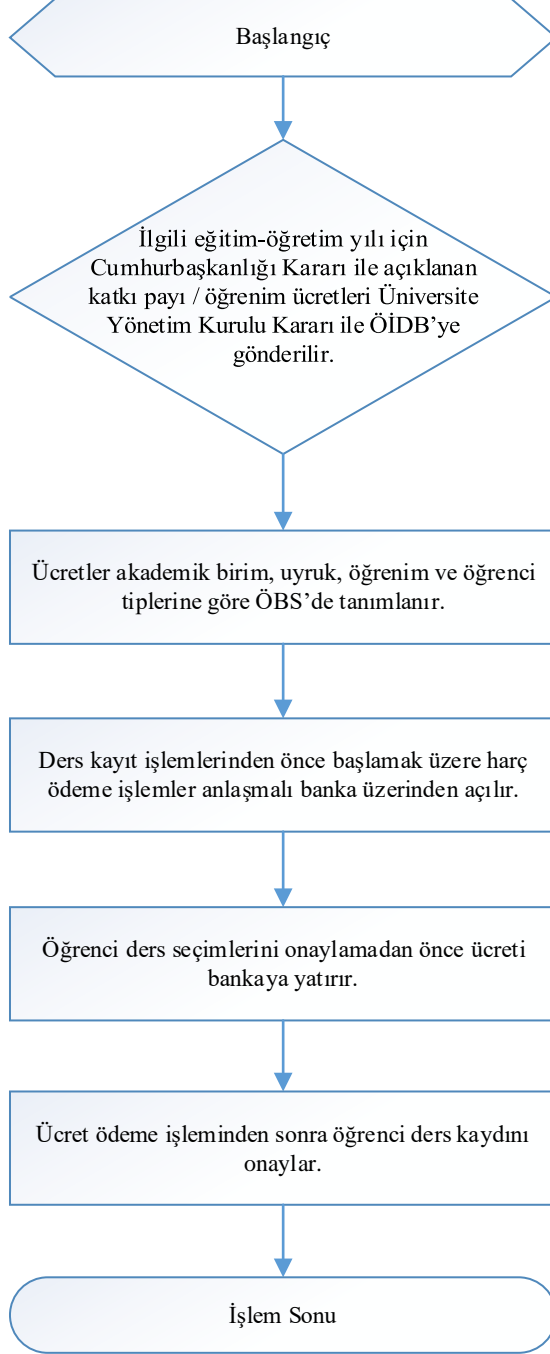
Başlangıç

İlgili eğitim-öğretim yılı için Cumhurbaşkanlığı Kararı ile açıklanan katkı payı / öğrenim ücretleri Üniversite Yönetim Kurulu Kararı ile ÖİDB'ye gönderilir.

Ücretler akademik birim, uyruk, öğrenim ve öğrenci tiplerine göre ÖBS'de tanımlanır.

Ders kayıt işlemlerinden önce başlamak üzere harç ödeme işlemler anlaşmalı banka üzerinden açılır.

Öğrenci ders seçimlerini onaylamadan önce ücreti bankaya yatırır.

Ücret ödeme işleminden sonra öğrenci ders kaydını onaylar.

İşlem Sonu